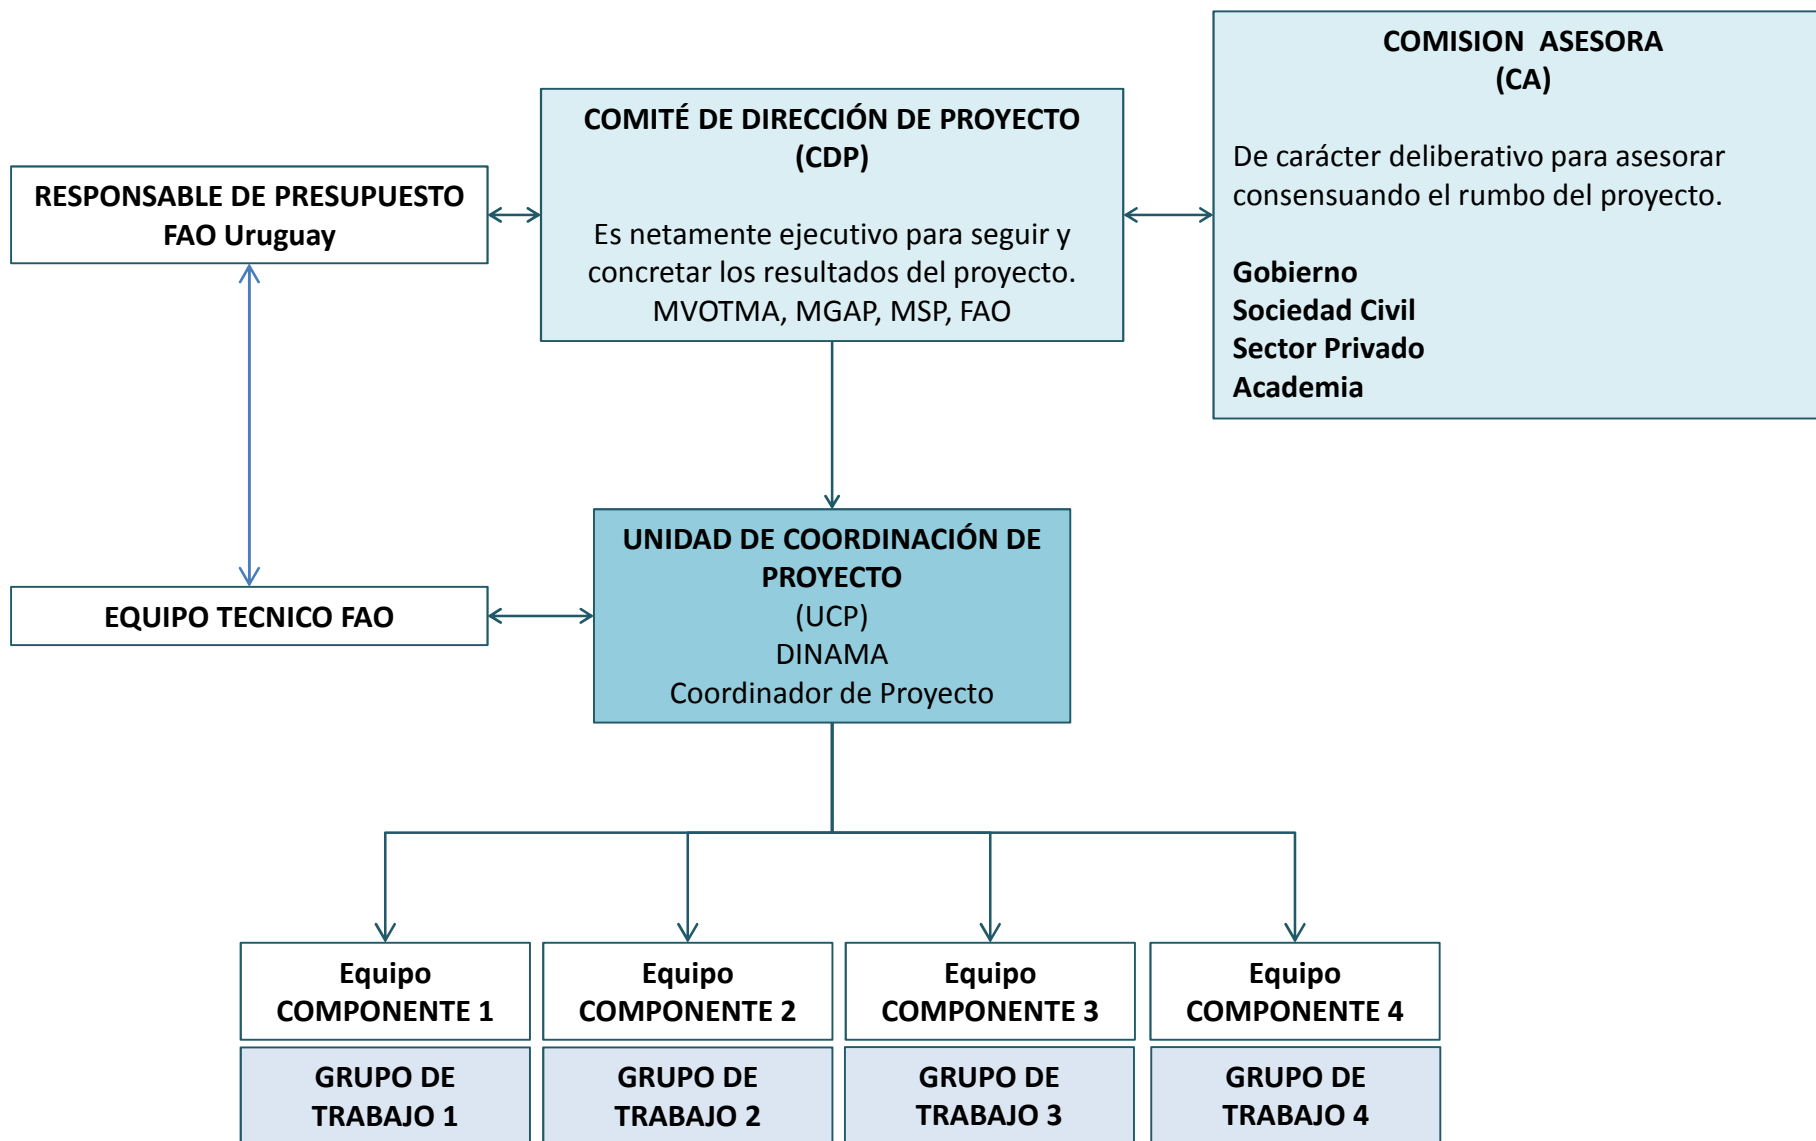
COMISION ASESORA
(CA)

De carácter deliberativo para asesorar consensuando el rumbo del proyecto.

Gobierno
Sociedad Civil
Sector Privado
Academia

COMITÉ DE DIRECCIÓN DE PROYECTO
(CDP)

Es netamente ejecutivo para seguir y concretar los resultados del proyecto.
MVOTMA, MGAP, MSP, FAO

RESPONSABLE DE PRESUPUESTO
FAO Uruguay

EQUIPO TECNICO FAO

UNIDAD DE COORDINACIÓN DE PROYECTO
(UCP)
DINAMA
Coordinador de Proyecto

Equipo
COMPONENTE 1

Equipo
COMPONENTE 2

Equipo
COMPONENTE 3

Equipo
COMPONENTE 4

GRUPO DE
TRABAJO 1

GRUPO DE
TRABAJO 2

GRUPO DE
TRABAJO 3

GRUPO DE
TRABAJO 4